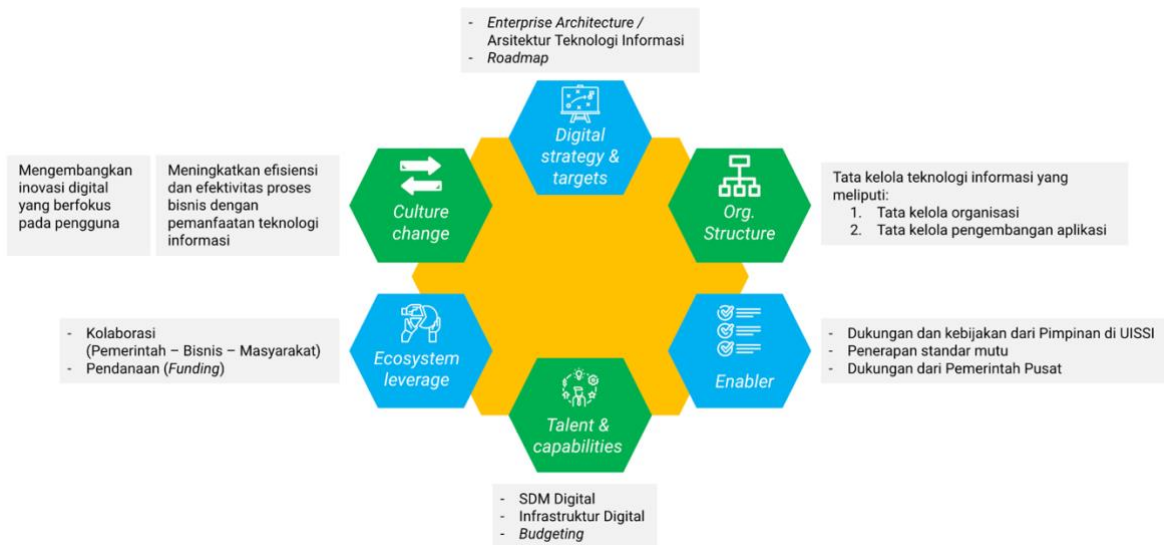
- Enterprise Architecture / Arsitektur Teknologi Informasi
- Roadmap

Digital strategy & targets

Mengembangkan inovasi digital yang berfokus pada pengguna

Meningkatkan efisiensi dan efektivitas proses bisnis dengan pemanfaatan teknologi informasi

Culture change

Org. Structure

Tata kelola teknologi informasi yang meliputi:
1. Tata kelola organisasi
2. Tata kelola pengembangan aplikasi

- Kolaborasi (Pemerintah – Bisnis – Masyarakat)
- Pendanaan (Funding)

Ecosystem leverage

Enabler

- Dukungan dan kebijakan dari Pimpinan di UISSI
- Penerapan standar mutu
- Dukungan dari Pemerintah Pusat

Talent & capabilities

- SDM Digital
- Infrastruktur Digital
- Budgeting